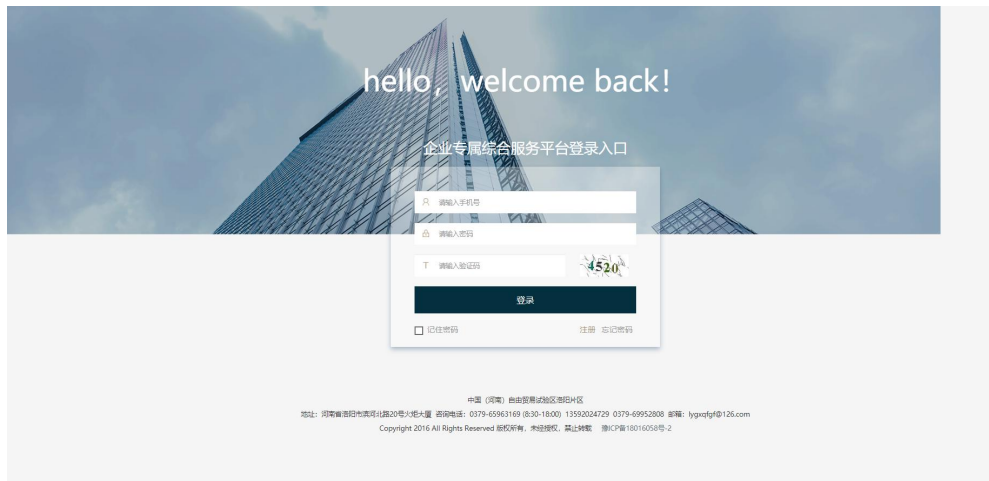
hello，welcome back!

企业专属综合服务平台登录入口

请输入手机号

请输入密码

请输入验证码

4520

登录

记住密码

注册 忘记密码

中国（河南）自由贸易试验区洛阳片区

地址：河南省洛阳市滨河北路20号火炬大厦 咨询电话：0379-65963169 (8:30-18:00) 13592024729 0379-69952808 邮箱：lygxqfgf@126.com

Copyright 2016 All Rights Reserved 版权所有，未经授权，禁止转载 豫ICP备18016058号-2